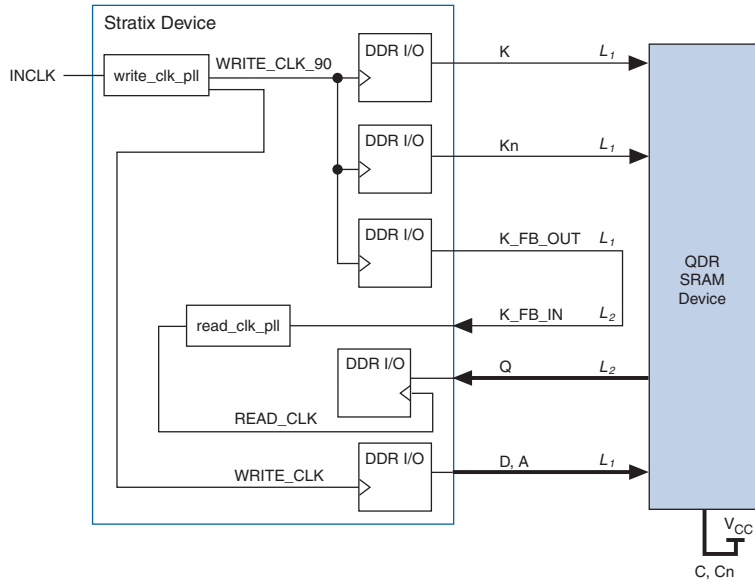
Stratix Device

INCLK

write_clk_pll

WRITE_CLK_90

DDR I/O

K

$L_1$

DDR I/O

Kn

$L_1$

DDR I/O

K_FB_OUT

$L_1$

QDR SRAM Device

read_clk_pll

K_FB_IN

$L_2$

DDR I/O

Q

$L_2$

READ_CLK

DDR I/O

WRITE_CLK

D, A

$L_1$

$V_{CC}$

C, Cn